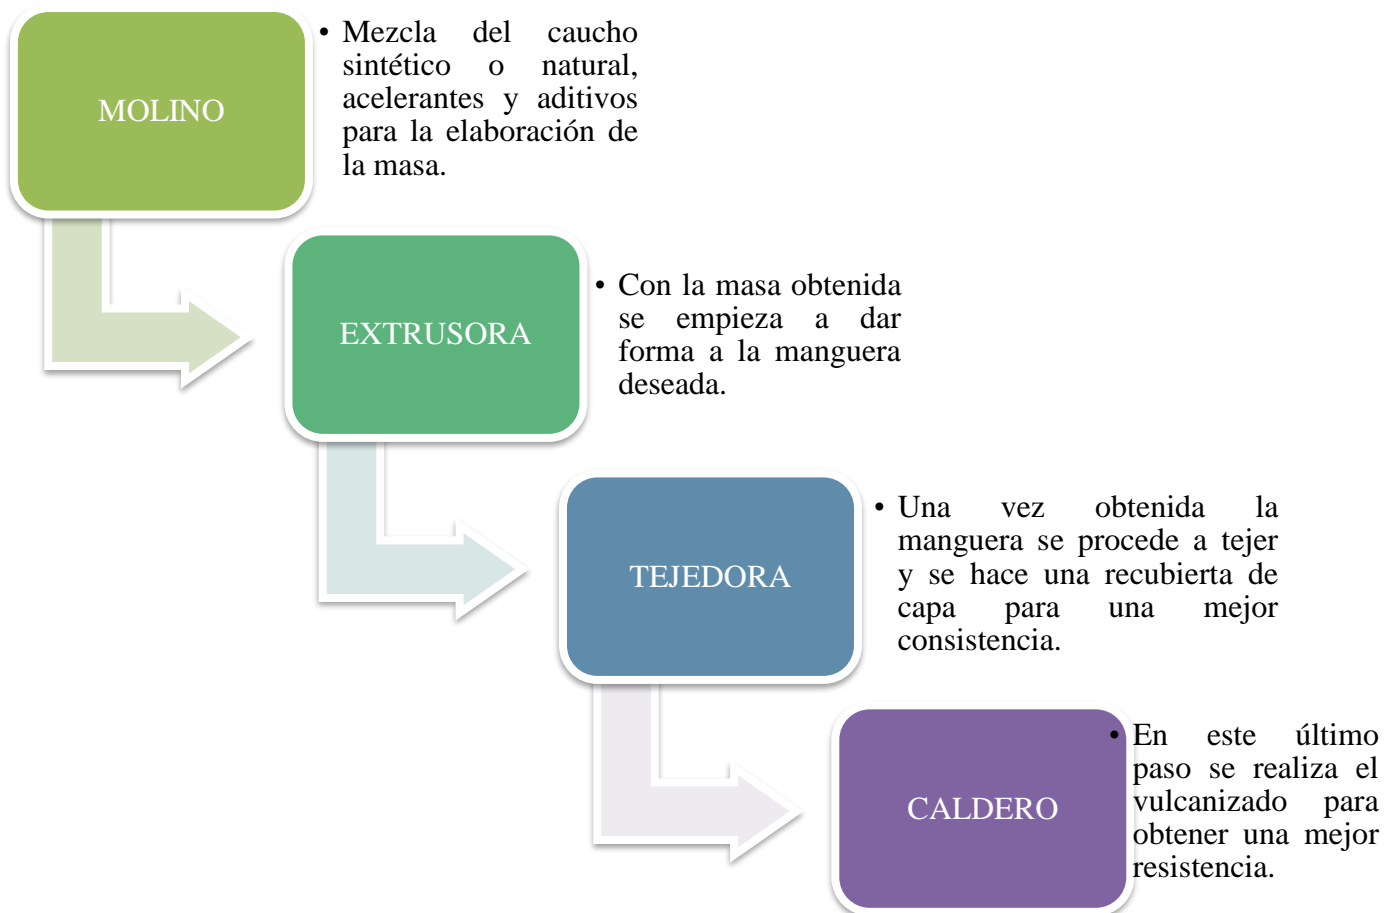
MOLINO

• Mezcla del caucho sintético o natural, acelerantes y aditivos para la elaboración de la masa.

EXTRUSORA

• Con la masa obtenida se empieza a dar forma a la manguera deseada.

TEJEDORA

• Una vez obtenida la manguera se procede a tejer y se hace una recubierta de capa para una mejor consistencia.

CALDERO

• En este último paso se realiza el vulcanizado para obtener una mejor resistencia.